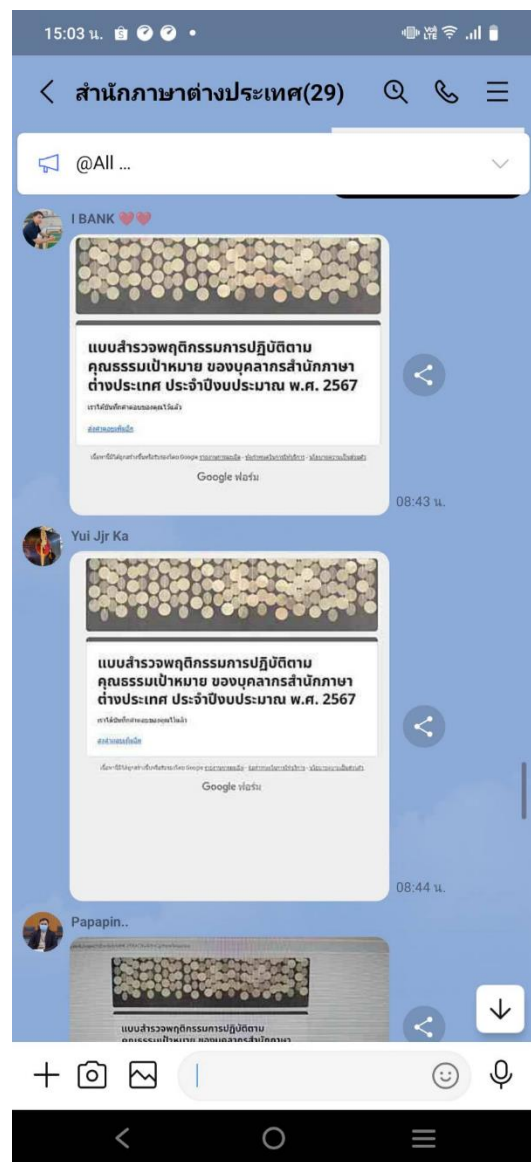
15:03 น.

สำนักภาษาต่างประเทศ(29)

@All ...

I BANK

แบบสำรวจพฤติกรรมการปฏิบัติตามคุณธรรมเป้าหมาย ของบุคลากรสำนักภาษาต่างประเทศ ประจำปีงบประมาณ พ.ศ. 2567

เราได้บันทึกคำตอบของคุณไว้แล้ว

ส่งคำตอบอื่นอีก

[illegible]

Google ฟอร์ม

08:43 น.

Yui Jjr Ka

แบบสำรวจพฤติกรรมการปฏิบัติตามคุณธรรมเป้าหมาย ของบุคลากรสำนักภาษาต่างประเทศ ประจำปีงบประมาณ พ.ศ. 2567

เราได้บันทึกคำตอบของคุณไว้แล้ว

ส่งคำตอบอื่นอีก

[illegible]

Google ฟอร์ม

08:44 น.

Papapin..

แบบสำรวจพฤติกรรมการปฏิบัติตาม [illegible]